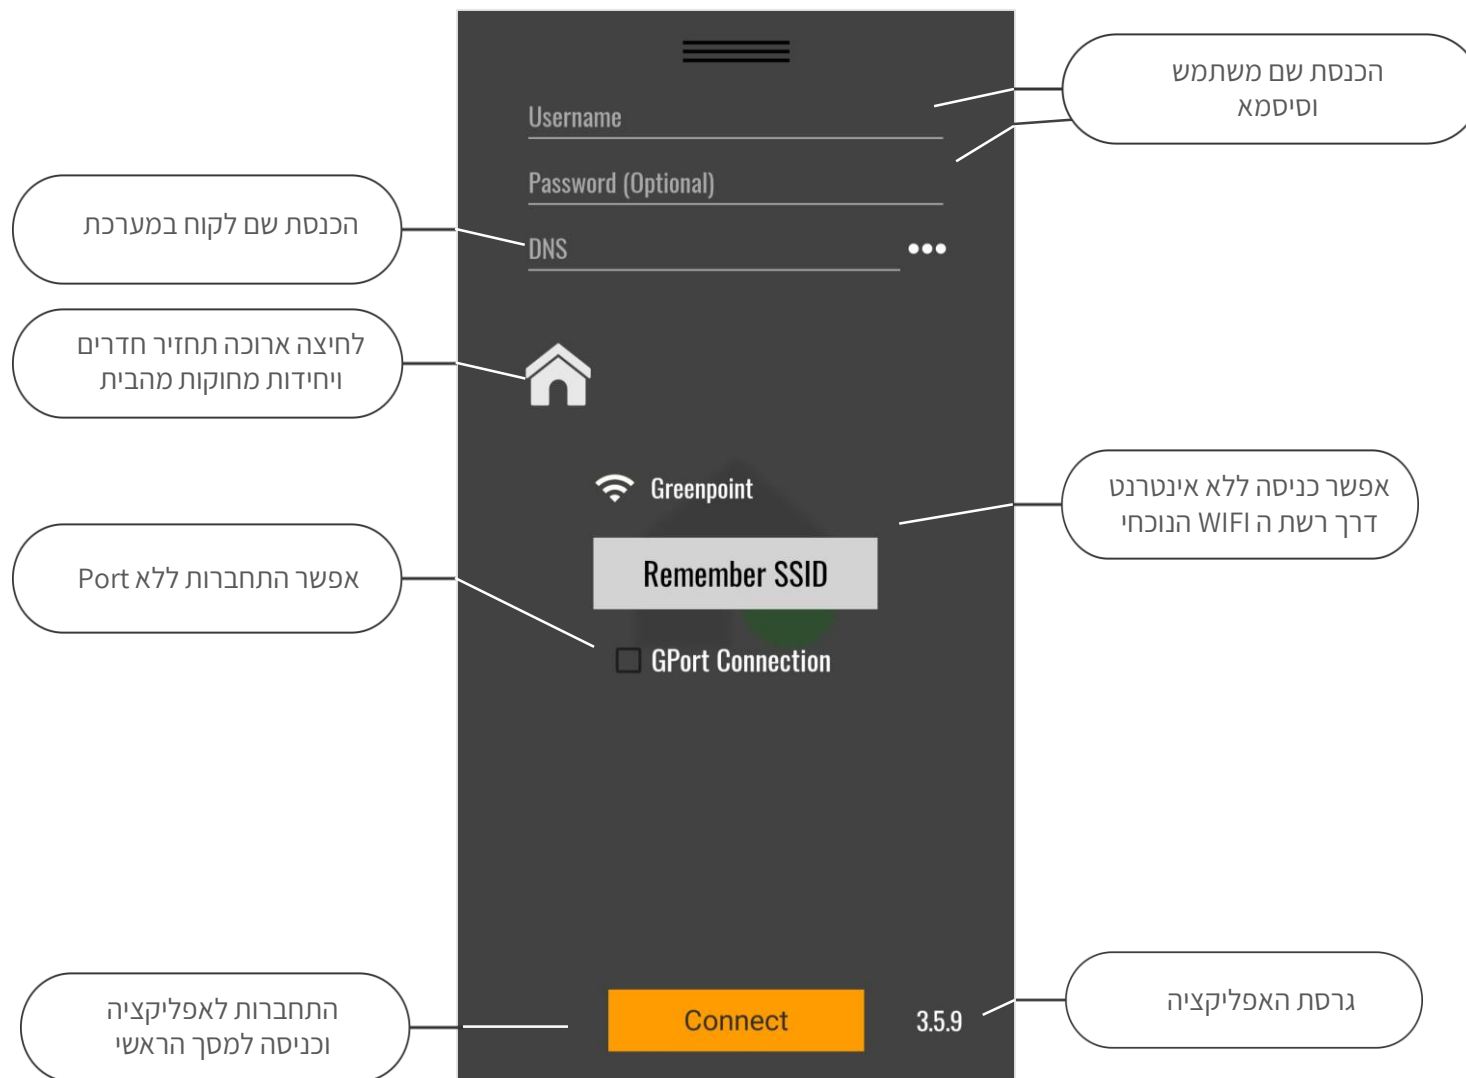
Username

Password (Optional)

DNS •••

Greenpoint

Remember SSID

GPort Connection

Connect

3.5.9

הכנסת שם משתמש וסיסמא

הכנסת שם לקוח במערכת

לחיצה ארוכה תחזיר חדרים ויחידות מחוקות מהבית

אפשר כניסה ללא אינטרנט דרך רשת ה WIFI הנוכחי

אפשר התחברות ללא Port

התחברות לאפליקציה וכניסה למסך הראשי

גרסת האפליקציה